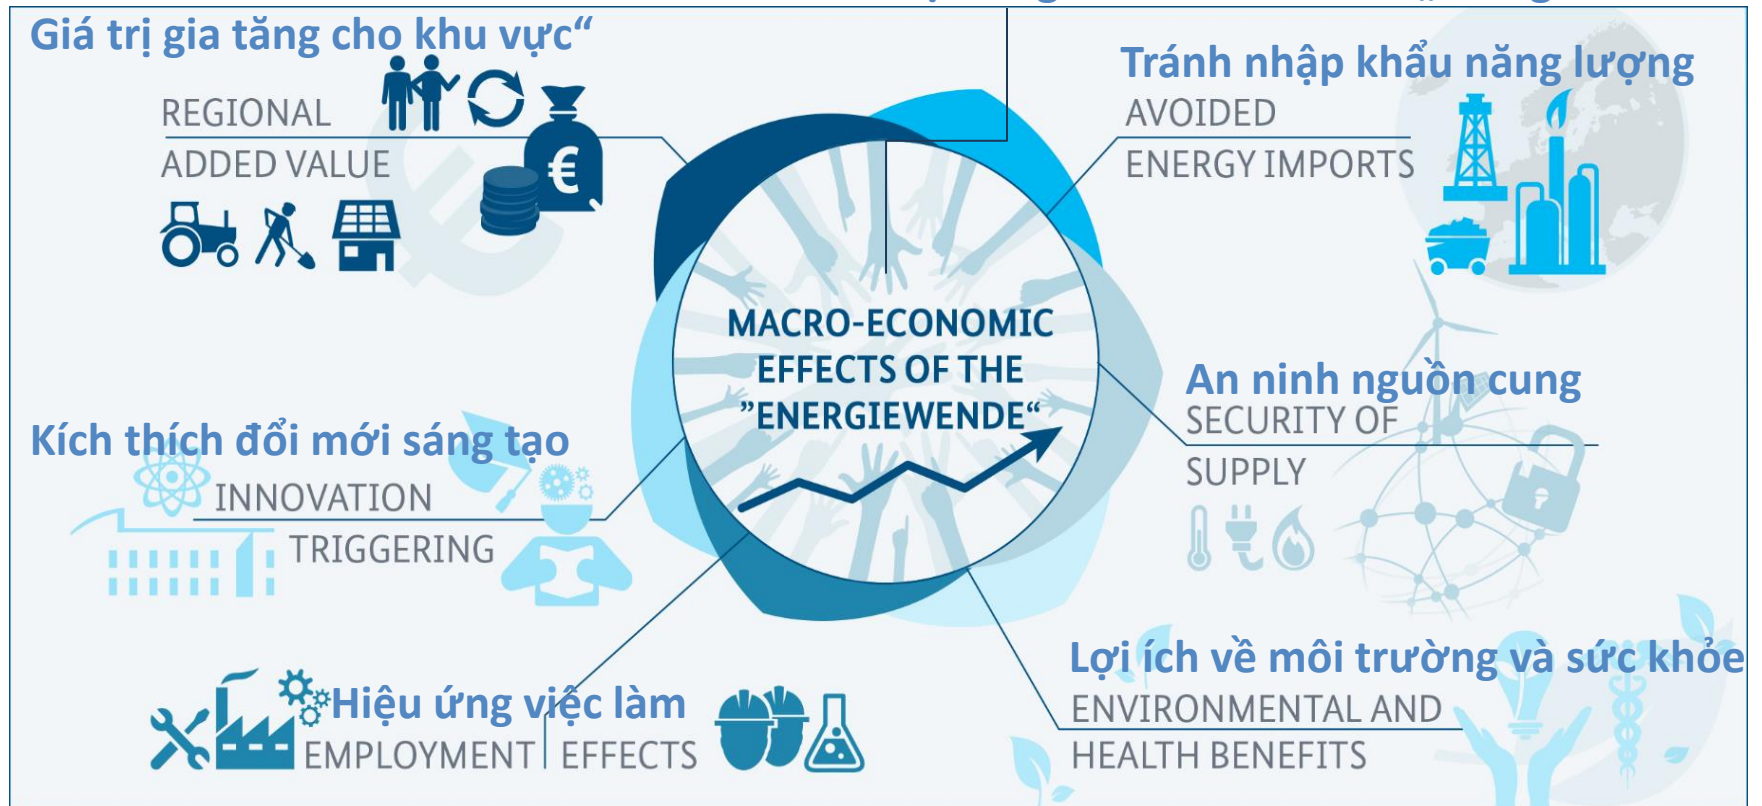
Giá trị gia tăng cho khu vực“
REGIONAL
ADDED VALUE

Tránh nhập khẩu năng lượng
AVOIDED
ENERGY IMPORTS

MACRO-ECONOMIC EFFECTS OF THE ”ENERGIEWENDE“

An ninh nguồn cung
SECURITY OF
SUPPLY

Kích thích đổi mới sáng tạo
INNOVATION
TRIGGERING

Lợi ích về môi trường và sức khỏe
ENVIRONMENTAL AND
HEALTH BENEFITS

Hiệu ứng việc làm
EMPLOYMENT EFFECTS